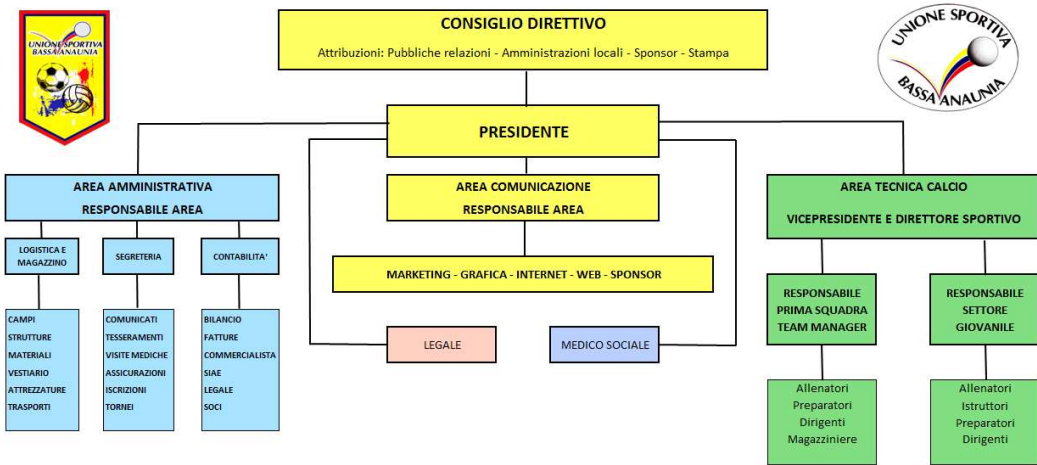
UNIONE SPORTIVA BASSA ANAUNIA

CONSIGLIO DIRETTIVO

Attribuzioni: Pubbliche relazioni - Amministrazioni locali - Sponsor - Stampa

UNIONE SPORTIVA BASSA ANAUNIA

PRESIDENTE

AREA AMMINISTRATIVA
RESPONSABILE AREA

LOGISTICA E MAGAZZINO

CAMPI
STRUTTURE
MATERIALI
VESTIARIO
ATTREZZATURE
TRASPORTI

SEGRETERIA

COMUNICATI
TESSERAMENTI
VISITE MEDICHE
ASSICURAZIONI
ISCRIZIONI
TORNEI

CONTABILITA'

BILANCIO
FATTURE
COMMERCIALISTA
SIAE
LEGALE
SOCI

AREA COMUNICAZIONE
RESPONSABILE AREA

MARKETING - GRAFICA - INTERNET - WEB - SPONSOR

LEGALE

MEDICO SOCIALE

AREA TECNICA CALCIO

VICEPRESIDENTE E DIRETTORE SPORTIVO

RESPONSABILE PRIMA SQUADRA TEAM MANAGER

Allenatori
Preparatori
Dirigenti
Magazziniere

RESPONSABILE SETTORE GIOVANILE

Allenatori
Istruttori
Preparatori
Dirigenti